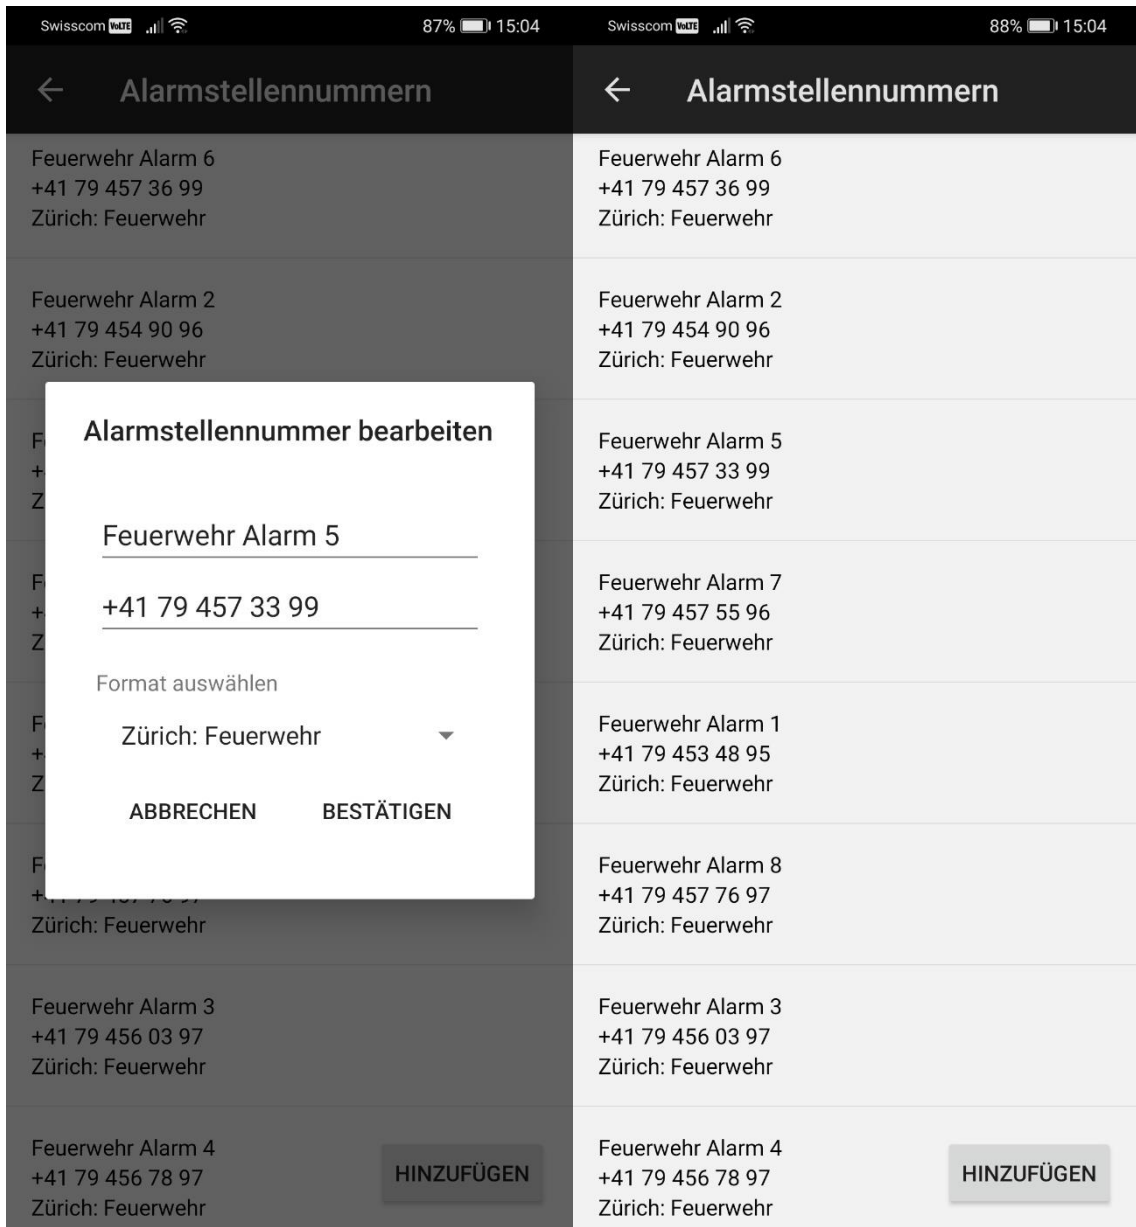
Swisscom VoLTE 87% 15:04

←
Alarmstellennummern

Feuerwehr Alarm 6
+41 79 457 36 99
Zürich: Feuerwehr

Feuerwehr Alarm 2
+41 79 454 90 96
Zürich: Feuerwehr

F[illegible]
+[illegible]
Z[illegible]

F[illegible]
+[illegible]
Z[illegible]

F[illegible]
+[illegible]
Z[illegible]

F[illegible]
+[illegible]
Zürich: Feuerwehr

Alarmstellennummer bearbeiten

Feuerwehr Alarm 5

+41 79 457 33 99

Format auswählen

Zürich: Feuerwehr

ABBRECHEN BESTÄTIGEN

Feuerwehr Alarm 3
+41 79 456 03 97
Zürich: Feuerwehr

Feuerwehr Alarm 4
+41 79 456 78 97
Zürich: Feuerwehr

HINZUFÜGEN

Swisscom VoLTE 88% 15:04

←
Alarmstellennummern

Feuerwehr Alarm 6
+41 79 457 36 99
Zürich: Feuerwehr

Feuerwehr Alarm 2
+41 79 454 90 96
Zürich: Feuerwehr

Feuerwehr Alarm 5
+41 79 457 33 99
Zürich: Feuerwehr

Feuerwehr Alarm 7
+41 79 457 55 96
Zürich: Feuerwehr

Feuerwehr Alarm 1
+41 79 453 48 95
Zürich: Feuerwehr

Feuerwehr Alarm 8
+41 79 457 76 97
Zürich: Feuerwehr

Feuerwehr Alarm 3
+41 79 456 03 97
Zürich: Feuerwehr

Feuerwehr Alarm 4
+41 79 456 78 97
Zürich: Feuerwehr

HINZUFÜGEN